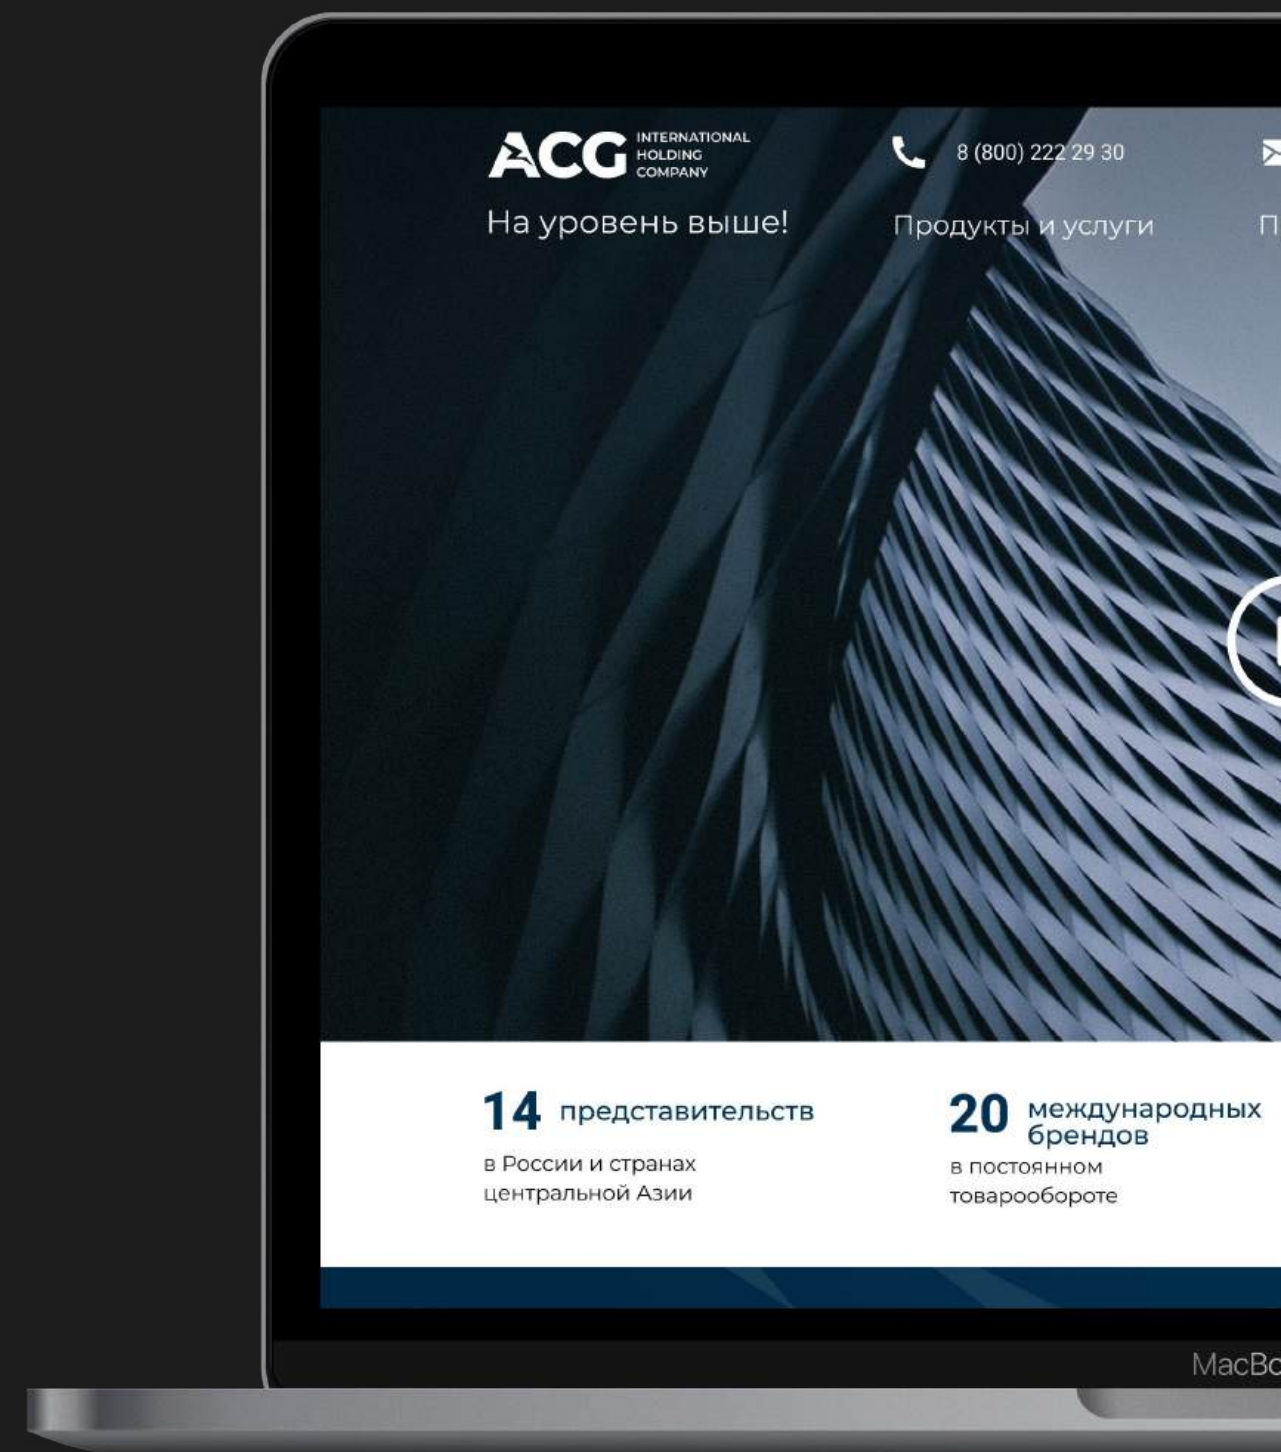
ACG INTERNATIONAL HOLDING COMPANY

8 (800) 222 29 30

На уровень выше!

Продукты и услуги

П

14 представительств
в России и странах центральной Азии

20 международных брендов
в постоянном товарообороте

MacBo